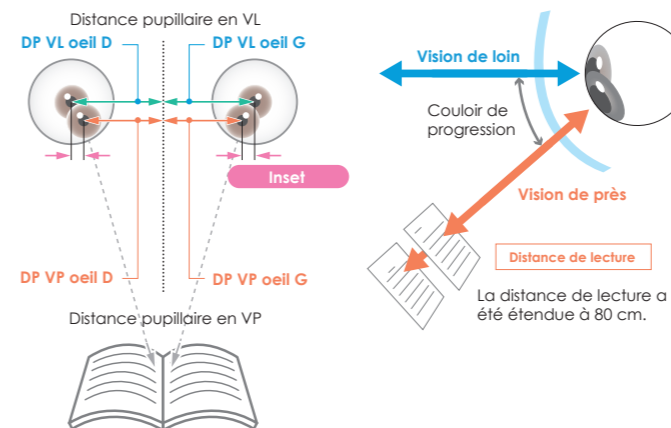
Distance pupillaire en VL
DP VL oeil D
DP VL oeil G
Inset
DP VP oeil D
DP VP oeil G
Distance pupillaire en VP

Vision de loin
Couloir de progression
Vision de près
Distance de lecture
La distance de lecture a été étendue à 80 cm.